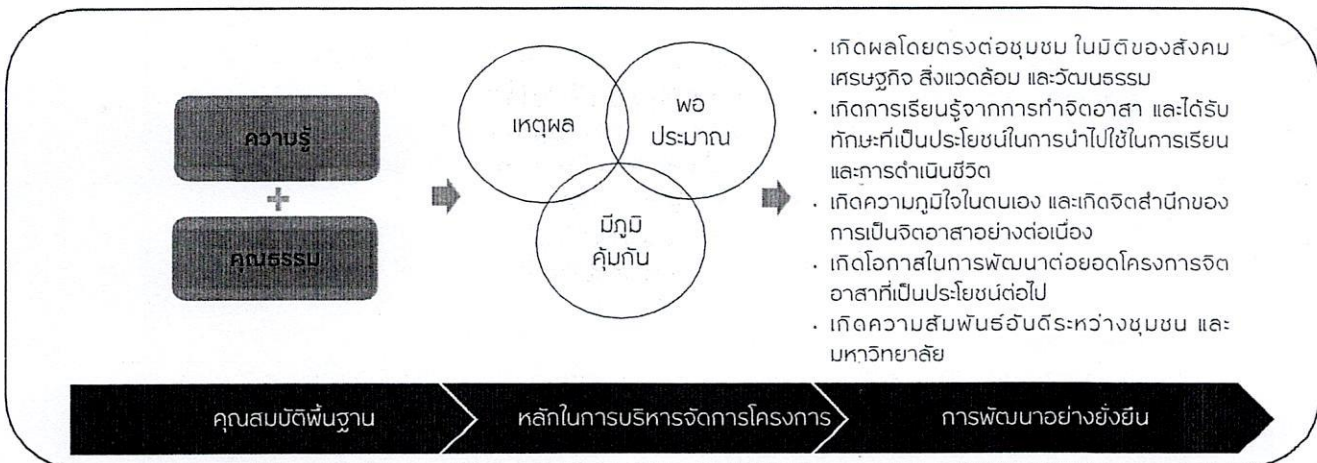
ความรู้
+
คุณธรรม

เหตุผล

พอประมาณ

มีภูมิคุ้มกัน

· เกิดผลโดยตรงต่อชุมชม ในมิติของสังคม เศรษฐกิจ สิ่งแวดล้อม และวัฒนธรรม
· เกิดการเรียนรู้จากการทำจิตอาสา และได้รับทักษะที่เป็นประโยชน์ในการนำไปใช้ในการเรียนและการดำเนินชีวิต
· เกิดความภูมิใจในตนเอง และเกิดจิตสำนึกของการเป็นจิตอาสาอย่างต่อเนื่อง
· เกิดโอกาสในการพัฒนาต่อยอดโครงการจิตอาสาที่เป็นประโยชน์ต่อไป
· เกิดความสัมพันธ์อันดีระหว่างชุมชน และมหาวิทยาลัย

คุณสมบัติพื้นฐาน

หลักในการบริหารจัดการโครงการ

การพัฒนาอย่างยั่งยืน